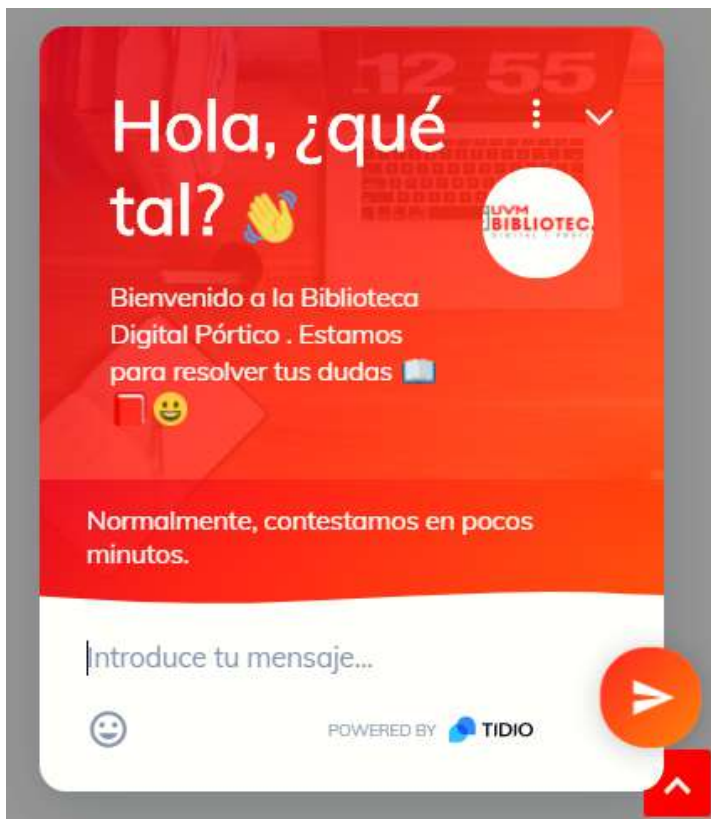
Hola, ¿qué tal? 👋

UVM BIBLIOTEC

Bienvenido a la Biblioteca Digital Pórtico . Estamos para resolver tus dudas 📖 📕😃

Normalmente, contestamos en pocos minutos.

Introduce tu mensaje...

POWERED BY TIDIO